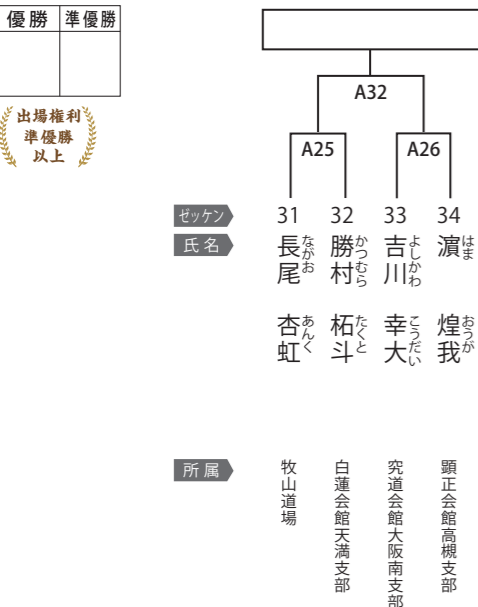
| 優勝 | 準優勝 |
|---|---|
| | |

出場権利
準優勝
以上

A32

A25

A26

ゼッケン
31 32 33 34

氏名
長尾(ながお) 杏虹(あんく)
勝村(かつむら) 柘斗(たくと)
吉川(よしかわ) 幸大(こうだい)
濵(はま) 煌我(おうが)

所属
牧山道場
白蓮会館天満支部
究道会館大阪南支部
顕正会館高槻支部